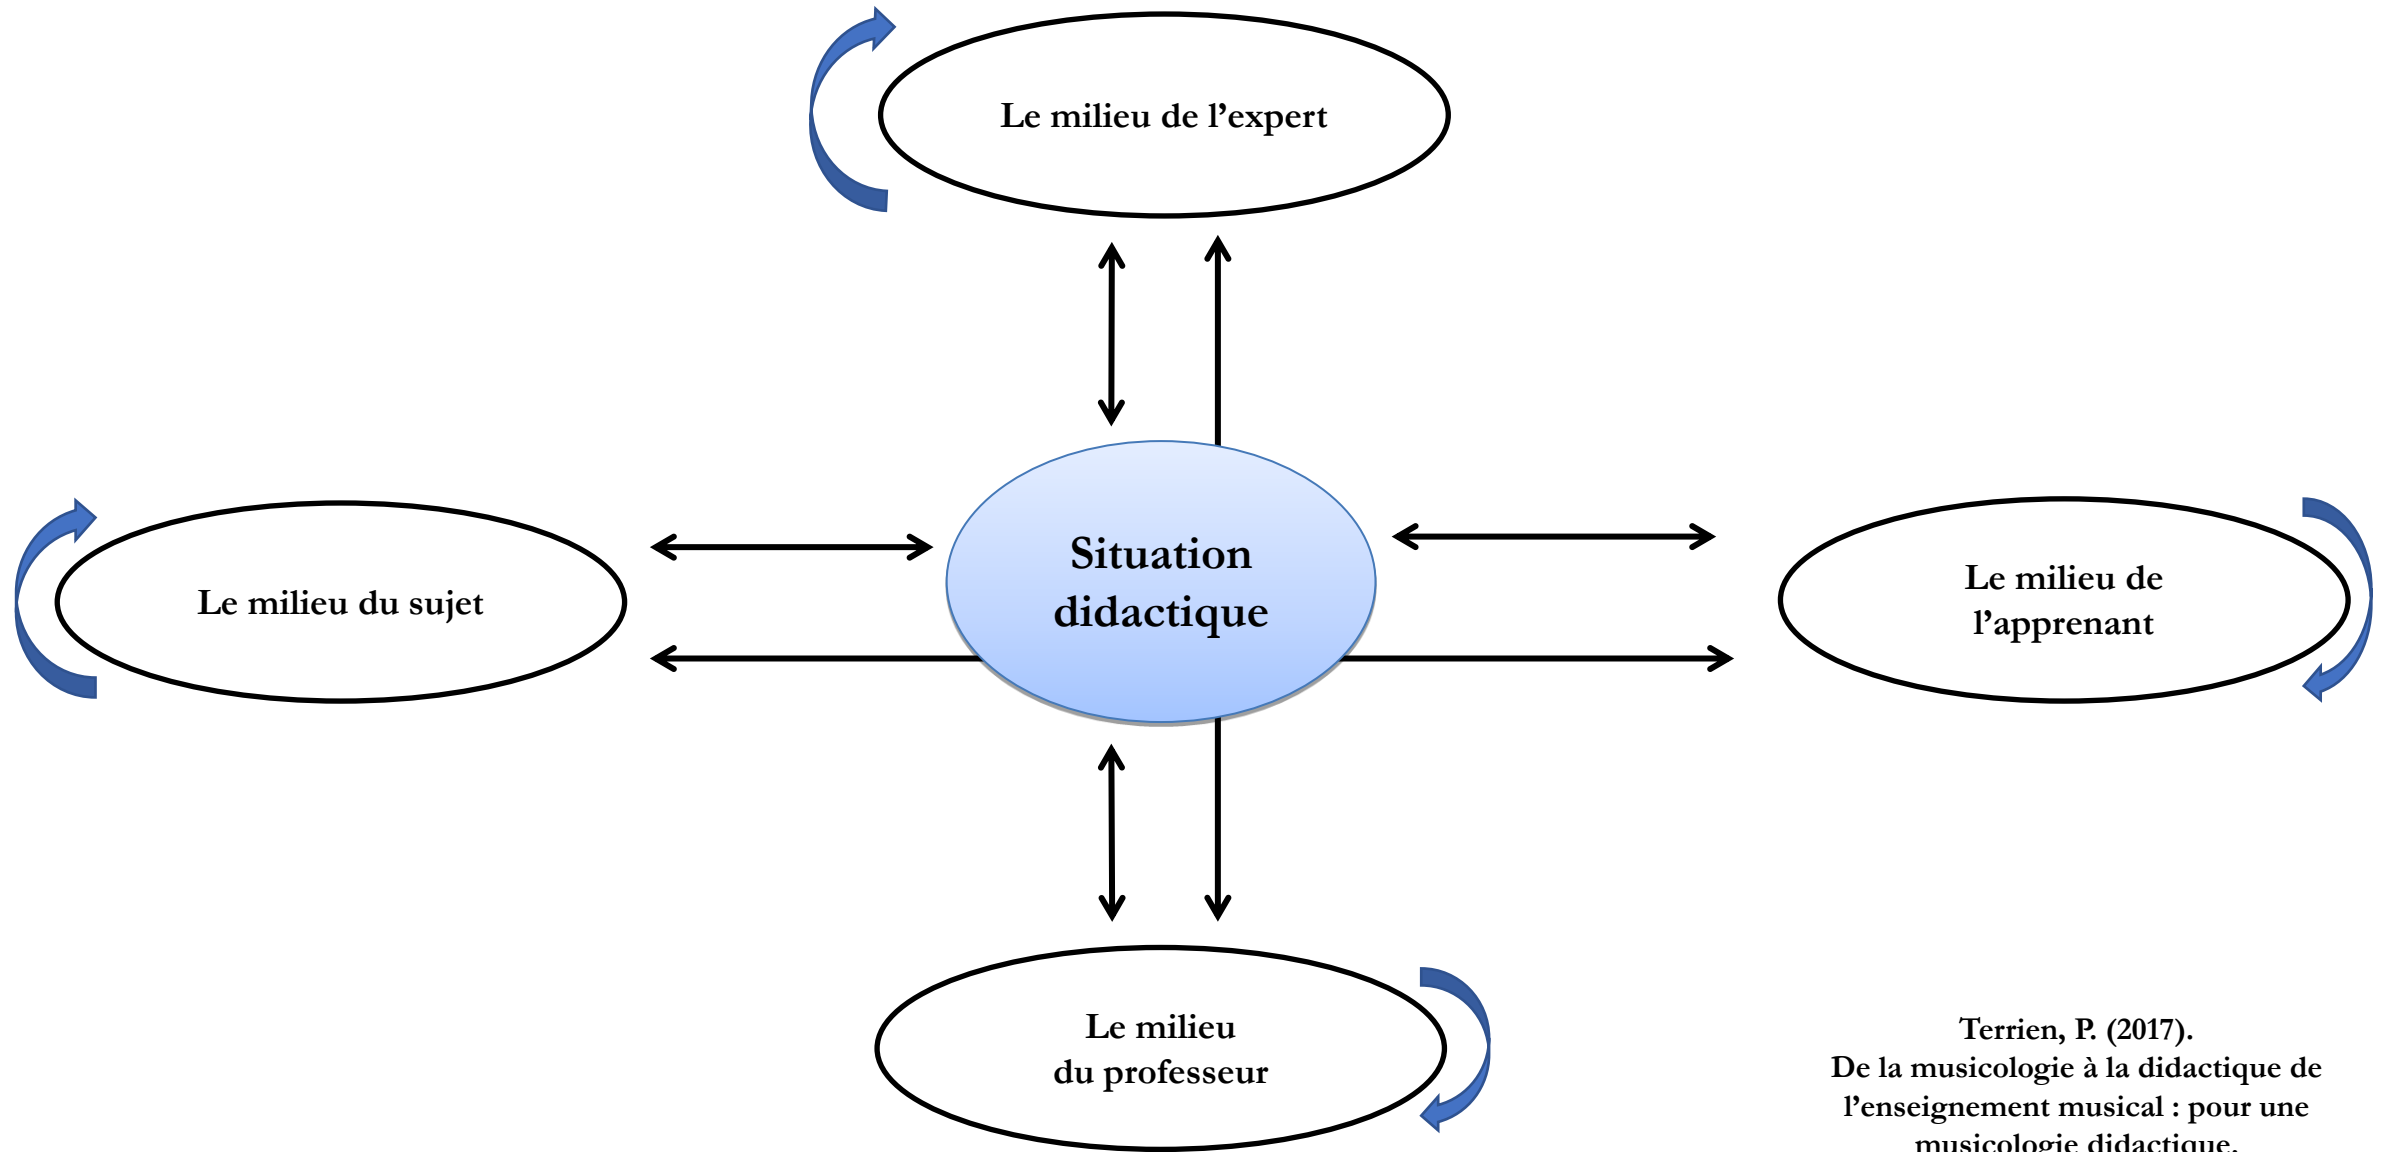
Le milieu de l’expert

Le milieu du sujet

Situation didactique

Le milieu de l’apprenant

Le milieu du professeur

Terrien, P. (2017).
De la musicologie à la didactique de l’enseignement musical : pour une musicologie didactique.